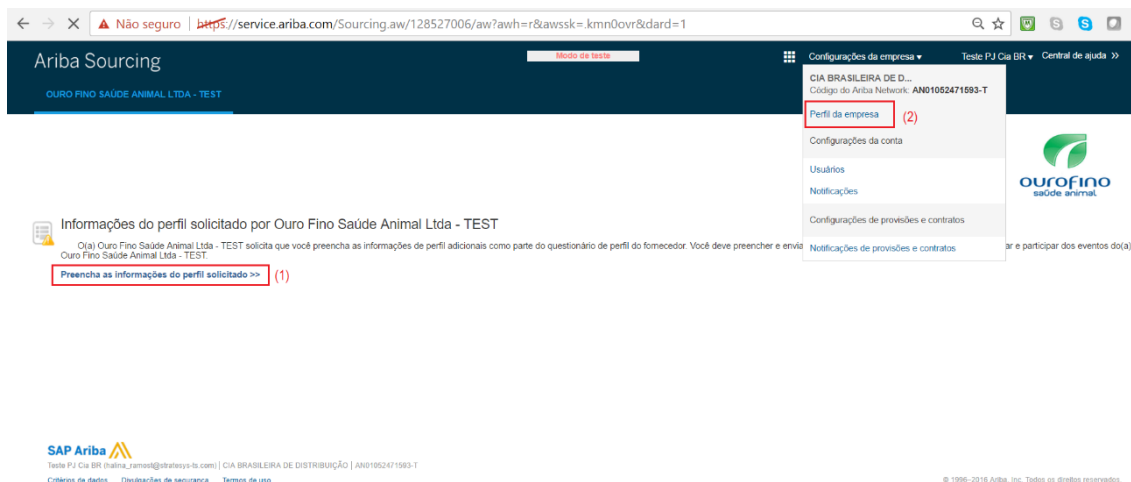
Não seguro | https://service.ariba.com/Sourcing.aw/128527006/aw?awh=r&awssk=.kmn0ovr&dard=1

Ariba Sourcing

Modo de teste

Configurações da empresa ▾ Teste PJ Cia BR ▾ Central de ajuda >>

OURO FINO SAÚDE ANIMAL LTDA - TEST

CIA BRASILEIRA DE D...
Código do Ariba Network: AN01052471593-T

Perfil da empresa (2)

Configurações da conta

Usuários

Notificações

Configurações de provisões e contratos

Notificações de provisões e contratos

ourofino saúde animal

Informações do perfil solicitado por Ouro Fino Saúde Animal Ltda - TEST

O(a) Ouro Fino Saúde Animal Ltda - TEST solicita que você preencha as informações de perfil adicionais como parte do questionário de perfil do fornecedor. Você deve preencher e envia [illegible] ar e participar dos eventos do(a) Ouro Fino Saúde Animal Ltda - TEST.

Preencha as informações do perfil solicitado >> (1)

SAP Ariba

Teste PJ Cia BR (halina_ramosl@stratesys-ts.com) | CIA BRASILEIRA DE DISTRIBUIÇÃO | AN01052471593-T

Critérios de dados Divulgações de segurança Termos de uso

© 1996–2016 Ariba, Inc. Todos os direitos reservados